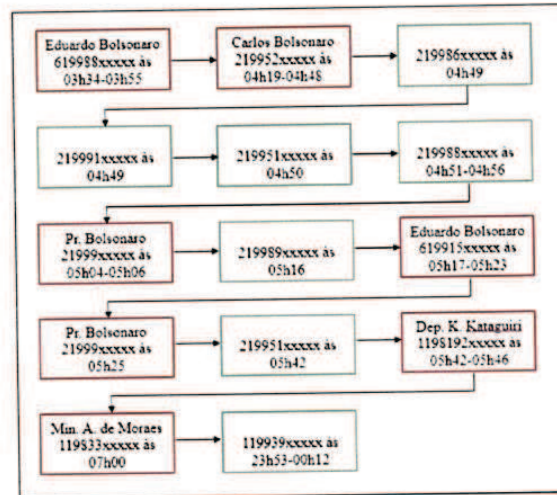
Eduardo Bolsonaro 619988xxxxx às 03h34-03h55

Carlos Bolsonaro 219952xxxxx às 04h19-04h48

219986xxxxx às 04h49

219991xxxxx às 04h49

219951xxxxx às 04h50

219988xxxxx às 04h51-04h56

Pr. Bolsonaro 21999xxxxx às 05h04-05h06

219989xxxxx às 05h16

Eduardo Bolsonaro 619915xxxxx às 05h17-05h23

Pr. Bolsonaro 21999xxxxx às 05h25

219951xxxxx às 05h42

Dep. K. Kataguiri 1198192xxxxx às 05h42-05h46

Min. A. de Moraes 119833xxxxx às 07h00

119939xxxxx às 23h53-00h12